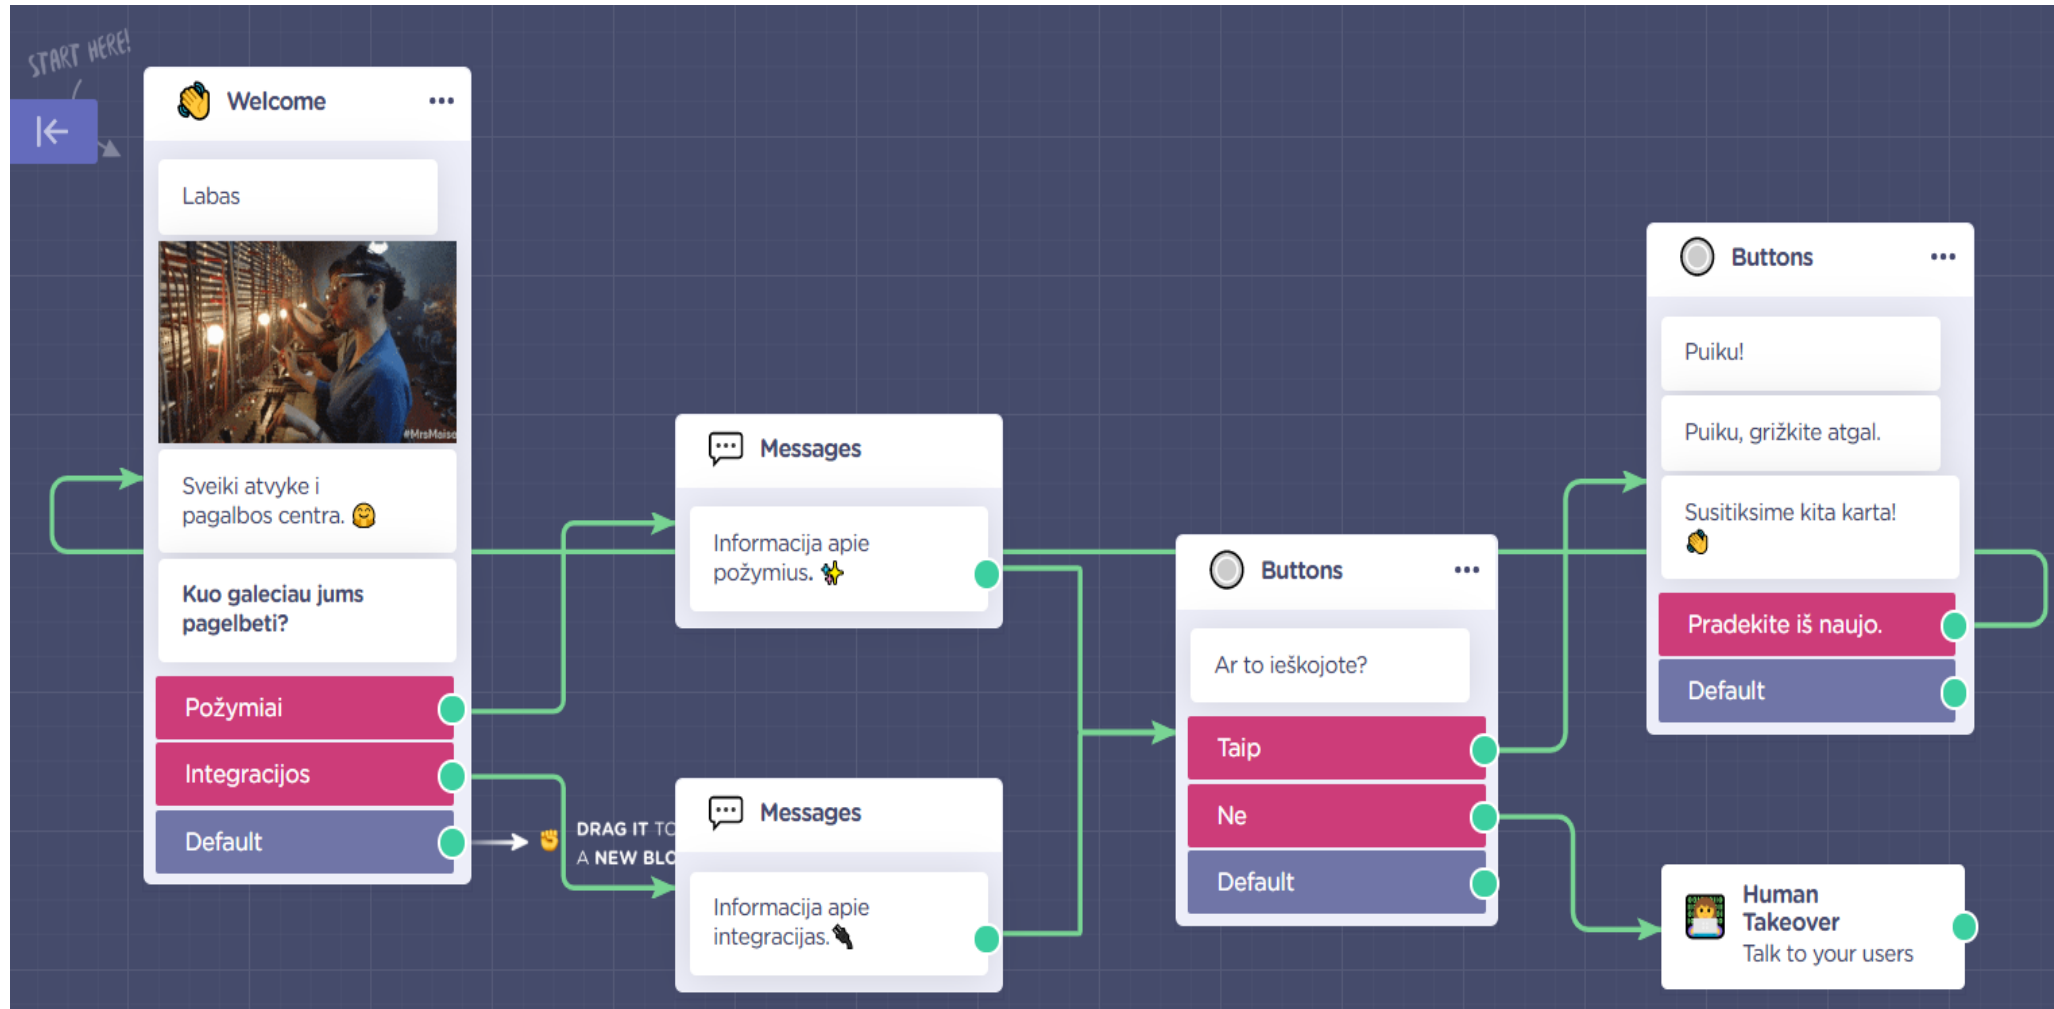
START HERE!

👋 Welcome •••

Labas

#MrsMaisel

Sveiki atvyke i pagalbos centra. 🤗

Kuo galeciau jums pagelbeti?

Požymiai

Integracijos

Default

DRAG IT TO A NEW BLO

Messages

Informacija apie požymius. ✨

Messages

Informacija apie integracijas.

Buttons •••

Ar to ieškojote?

Taip

Ne

Default

Buttons •••

Puiku!

Puiku, grižkite atgal.

Susitiksime kita karta! 👋

Pradekite iš naujo.

Default

Human Takeover

Talk to your users